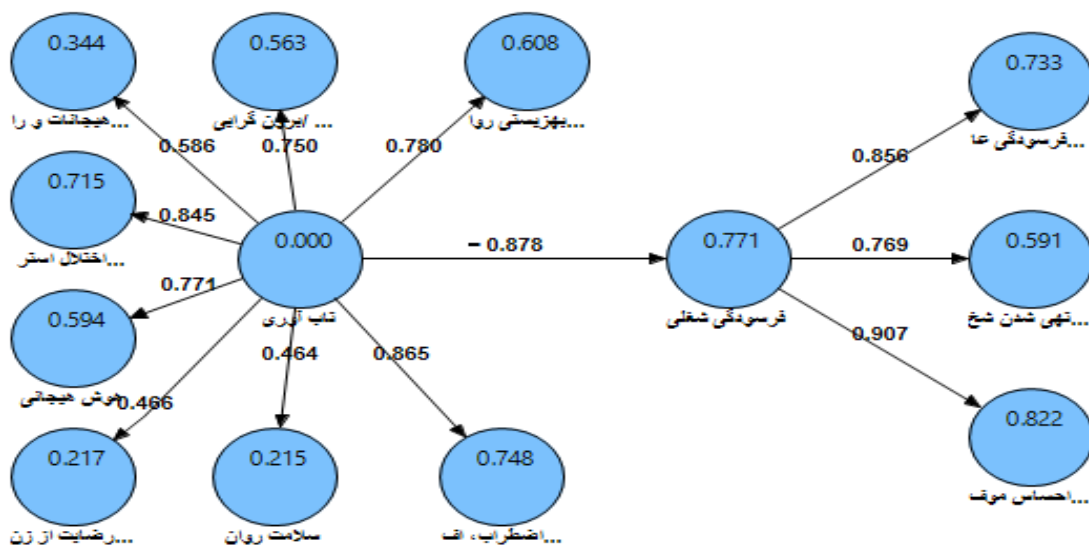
0.344
هیجانات و را...
0.563
برون گرایی/...
0.608
بهزیستی روا...
0.586
0.750
0.780
0.715
0.845
اختلال استر...
0.000
تاب آوری
0.771
0.594
هوش هیجانی
0.466
0.464
0.865
0.217
رضایت از زن...
0.215
سلامت روان
0.748
اضطراب، اف...
− 0.878
0.771
فرسودگی شغلی
0.856
0.733
فرسودگی عا...
0.769
0.591
تهی شدن شخ...
0.907
0.822
احساس موف...